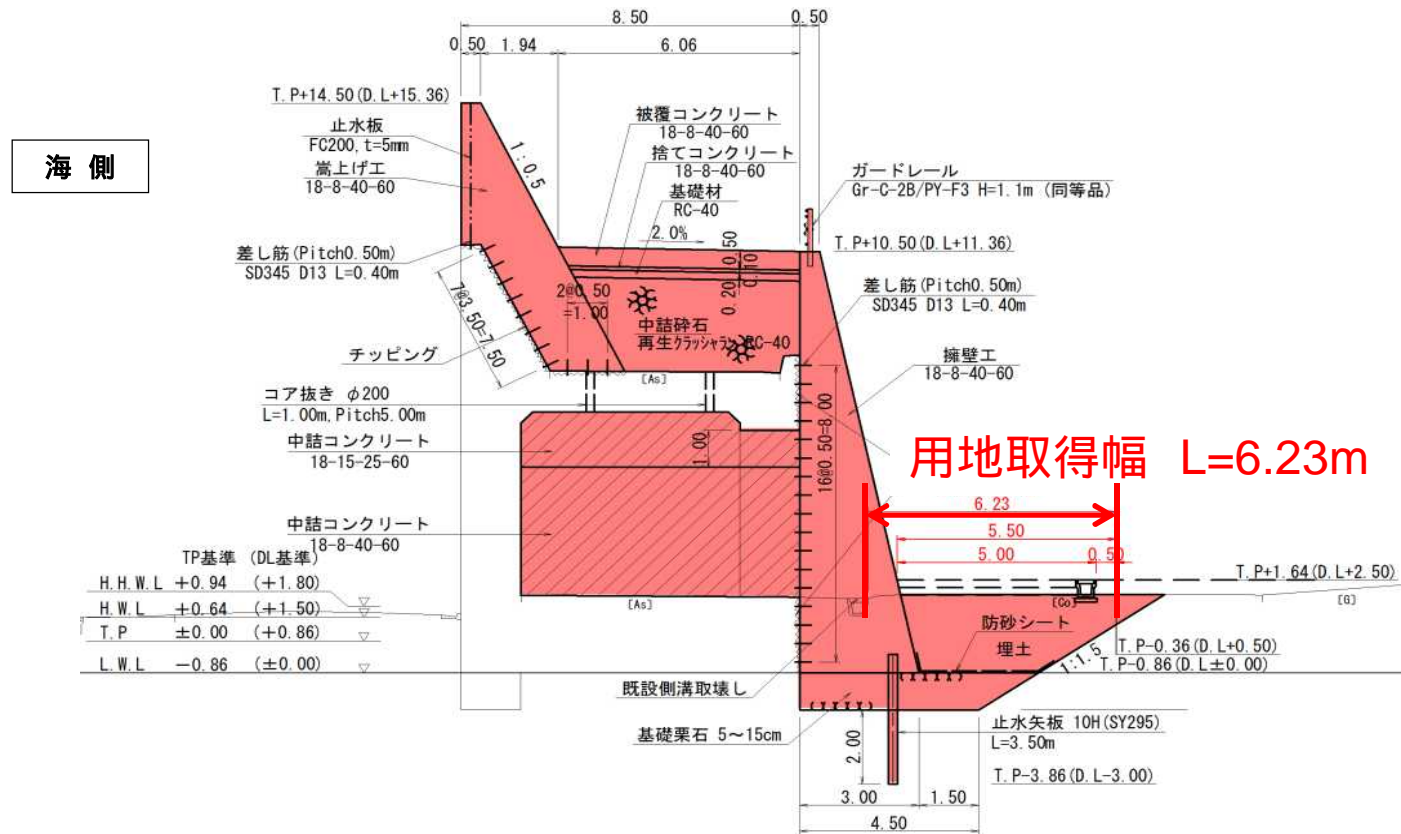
8.50
0.50
0.50 1.94 6.06

海 側

T.P+14.50(D.L+15.36)
止水板
FC200, t=5mm
嵩上げ工
18-8-40-60
1:0.5
被覆コンクリート
18-8-40-60
捨てコンクリート
18-8-40-60
基礎材
RC-40
2.0%
0.50
0.10
0.20
ガードレール
Gr-C-2B/PY-F3 H=1.1m (同等品)
T.P+10.50(D.L+11.36)
差し筋(Pitch0.50m)
SD345 D13 L=0.40m
2@0.50 =1.00
7@3.50=7.50
中詰砕石
再生クラッシャラン RC-40
差し筋(Pitch0.50m)
SD345 D13 L=0.40m
チッピング
[As]
擁壁工
18-8-40-60
コア抜き φ200
L=1.00m, Pitch5.00m
中詰コンクリート
18-15-25-60
1.00
16@0.50=8.00
用地取得幅 L=6.23m
中詰コンクリート
18-8-40-60
6.23
5.50
5.00 0.50
TP基準 (DL基準)
H.H.W.L +0.94 (+1.80)
H.W.L +0.64 (+1.50)
T.P ±0.00 (+0.86)
L.W.L −0.86 (±0.00)
[As]
[Co]
T.P+1.64(D.L+2.50)
[G]
防砂シート
埋土
1:1.5
T.P-0.36(D.L+0.50)
T.P-0.86(D.L±0.00)
既設側溝取壊し
基礎栗石 5~15cm
2.00
止水矢板 10H(SY295)
L=3.50m
T.P-3.86(D.L-3.00)
3.00 1.50
4.50